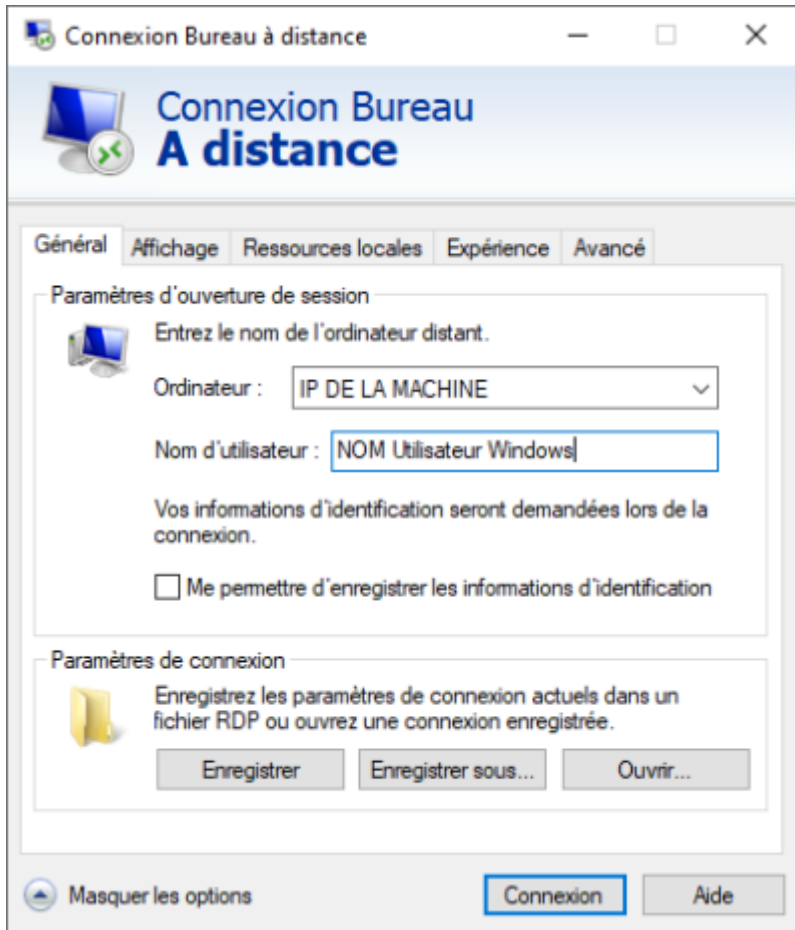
Connexion Bureau à distance

Connexion Bureau
A distance

Général | Affichage | Ressources locales | Expérience | Avancé

Paramètres d'ouverture de session

Entrez le nom de l'ordinateur distant.

Ordinateur : IP DE LA MACHINE

Nom d'utilisateur : NOM Utilisateur Windows

Vos informations d'identification seront demandées lors de la connexion.

Me permettre d'enregistrer les informations d'identification

Paramètres de connexion

Enregistrez les paramètres de connexion actuels dans un fichier RDP ou ouvrez une connexion enregistrée.

Enregistrer | Enregistrer sous... | Ouvrir...

Masquer les options

Connexion | Aide